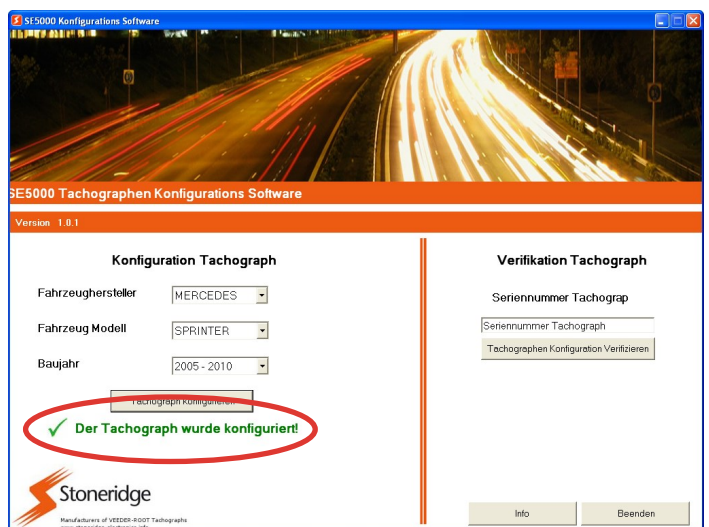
SE5000 Konfigurations Software

SE5000 Tachographen Konfigurations Software

Version 1.0.1

Konfiguration Tachograph

Fahrzeughersteller MERCEDES

Fahrzeug Modell SPRINTER

Baujahr 2005 - 2010

Tachograph konfigurieren

Der Tachograph wurde konfiguriert!

Stoneridge

Manufacturers of VEEDER-ROOT Tachographs

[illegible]

Verifikation Tachograph

Seriennummer Tachograp

Seriennummer Tachograph

Tachographen Konfiguration Verifizieren

Info

Beenden